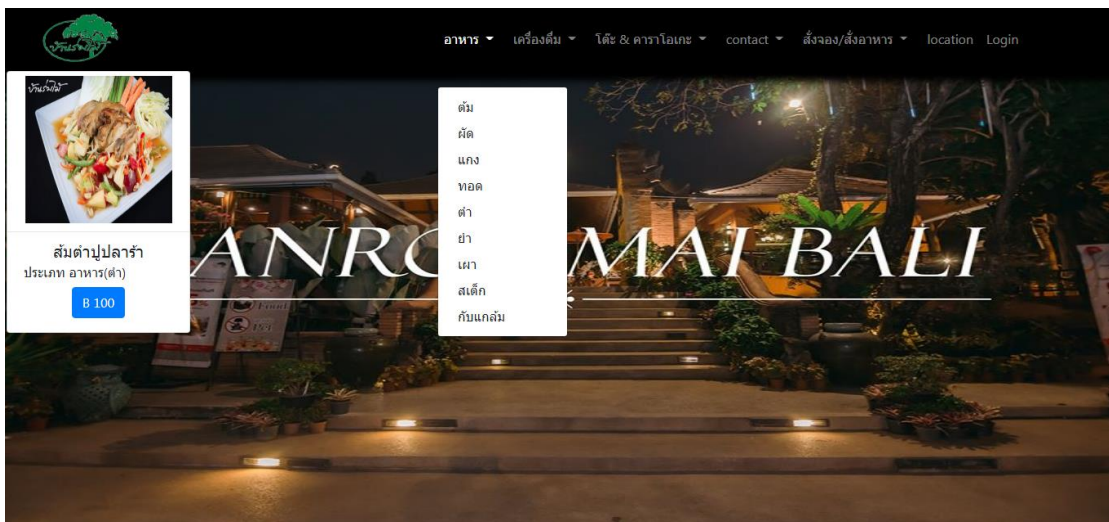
บ้านร่มไม้

อาหาร ▾ เครื่องดื่ม ▾ โต๊ะ & คาราโอเกะ ▾ contact ▾ สั่งจอง/สั่งอาหาร ▾ location Login

บ้านร่มไม้

ส้มตำปูปลาร้า
ประเภท อาหาร(ตำ)
B 100

ต้ม
ผัด
แกง
ทอด
ตำ
ยำ
เผา
สเต็ก
กับแกล้ม

ANRO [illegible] MAI BALI